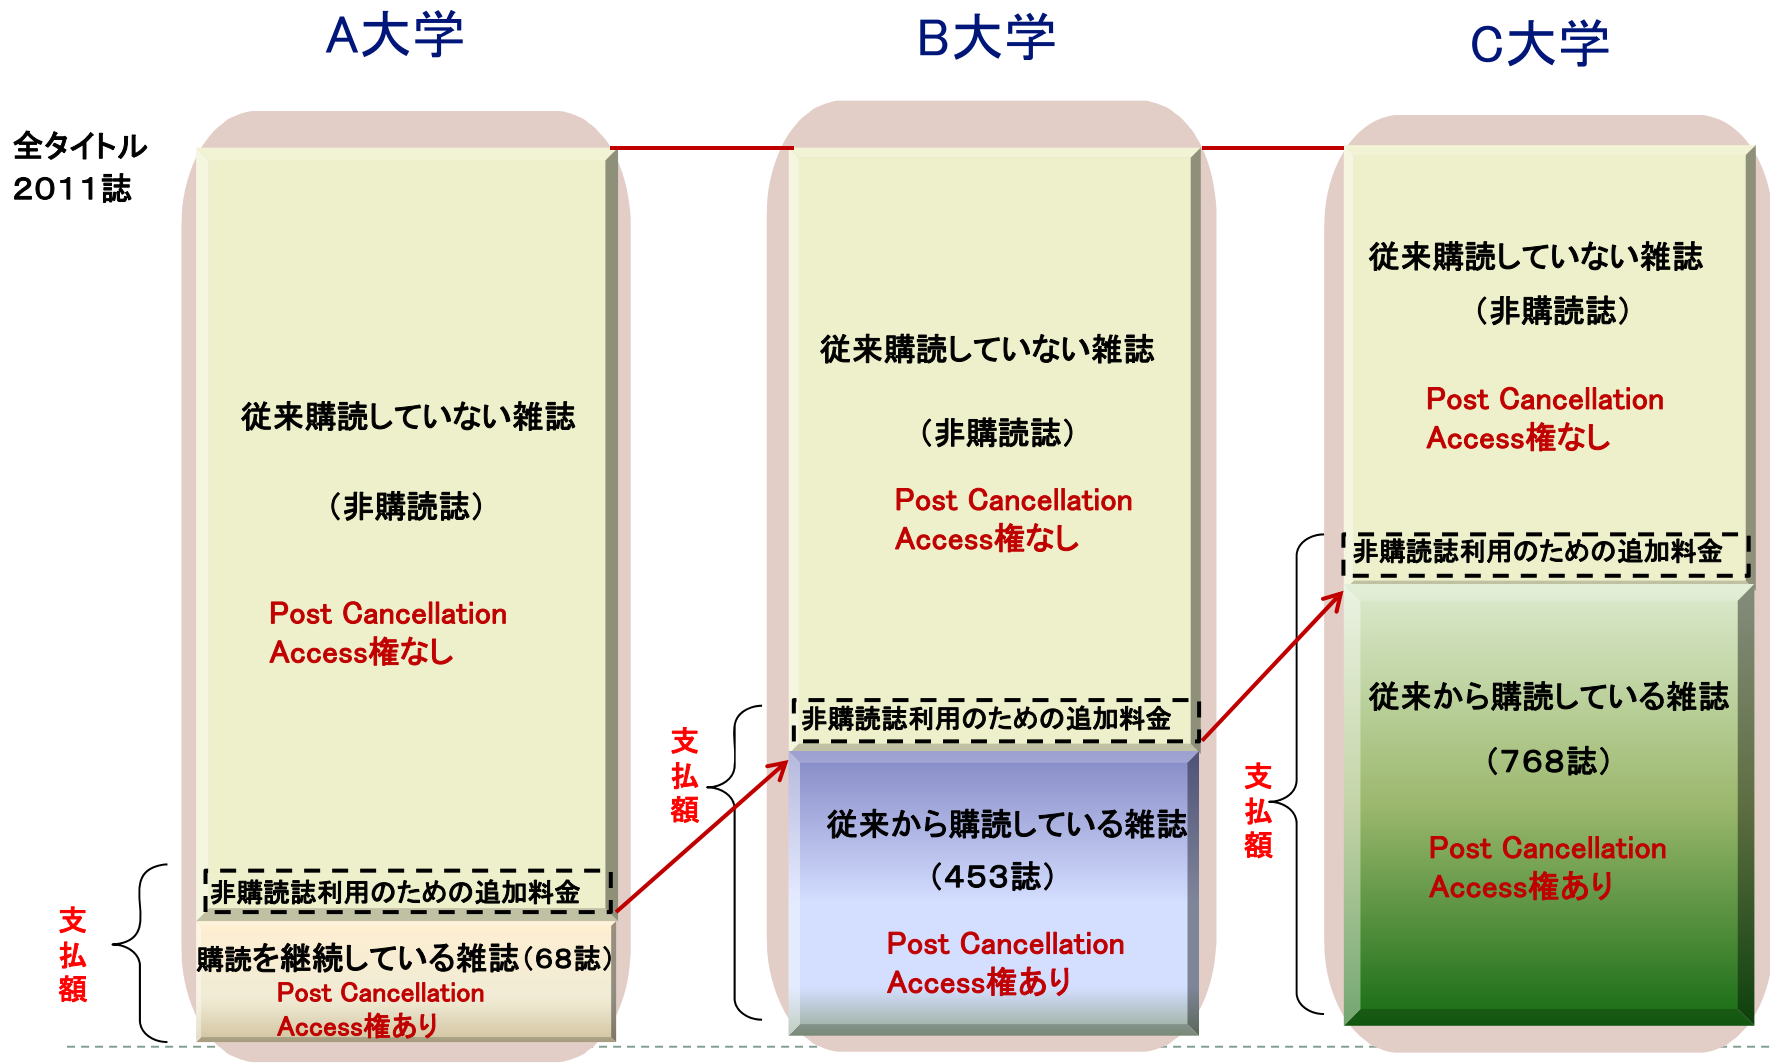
A大学

B大学

C大学

全タイトル
2011誌

従来購読していない雑誌

（非購読誌）

Post Cancellation
Access権なし

非購読誌利用のための追加料金

購読を継続している雑誌（68誌）
Post Cancellation
Access権あり

支
払
額

従来購読していない雑誌

（非購読誌）

Post Cancellation
Access権なし

非購読誌利用のための追加料金

従来から購読している雑誌
（453誌）

Post Cancellation
Access権あり

支
払
額

従来購読していない雑誌

（非購読誌）

Post Cancellation
Access権なし

非購読誌利用のための追加料金

従来から購読している雑誌

（768誌）

Post Cancellation
Access権あり

支
払
額